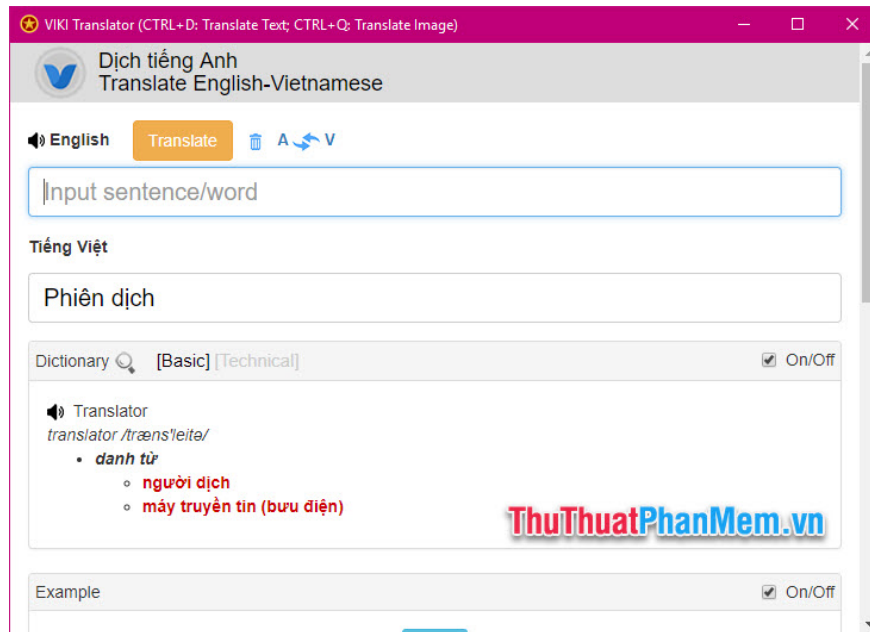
VIKI Translator (CTRL+D: Translate Text; CTRL+Q: Translate Image)

Dịch tiếng Anh
Translate English-Vietnamese

English Translate A V

Input sentence/word

Tiếng Việt

Phiên dịch

Dictionary [Basic] [Technical] On/Off

Translator
translator /træns'leitə/
- danh từ
  - người dịch
  - máy truyền tin (bưu điện)

ThuThuatPhanMem.vn

Example On/Off